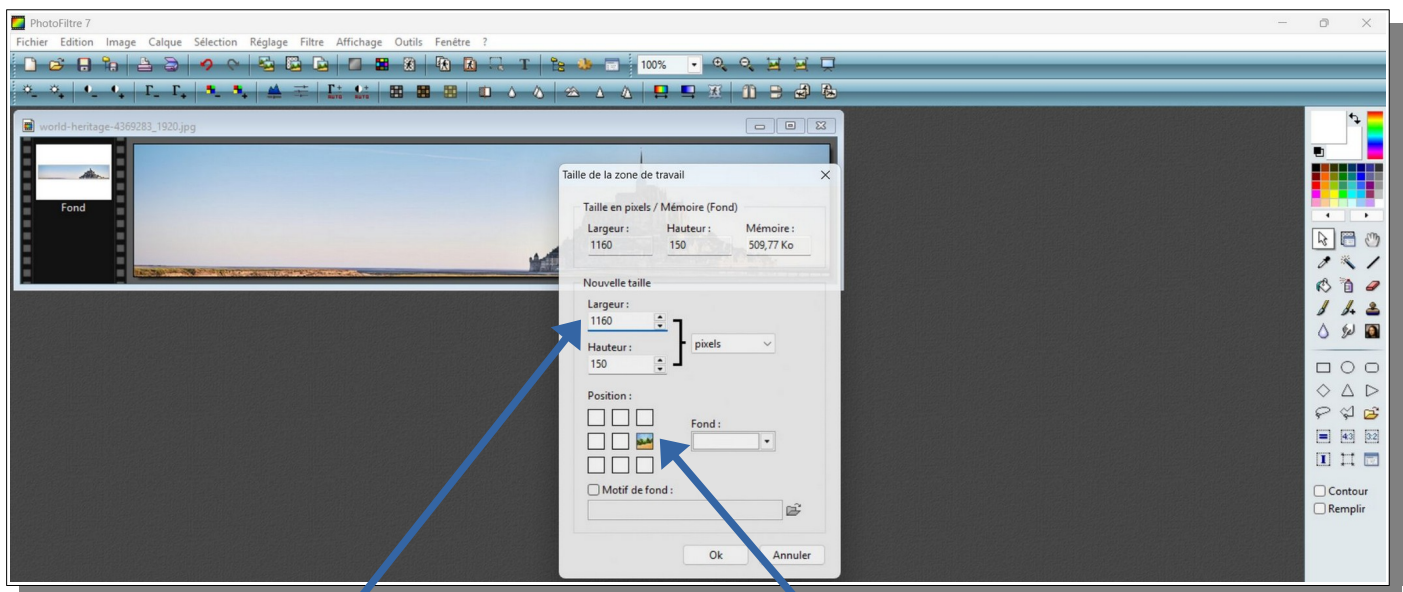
PhotoFiltre 7

Fichier Edition Image Calque Sélection Réglage Filtre Affichage Outils Fenêtre ?

100%

world-heritage-4369283_1920.jpg

Fond

Taille de la zone de travail

Taille en pixels / Mémoire (Fond)

Largeur : 1160
Hauteur : 150
Mémoire : 509,77 Ko

Nouvelle taille

Largeur :
1160

Hauteur :
150

pixels

Position :

Fond :

Motif de fond :

Ok Annuler

Contour
Remplir